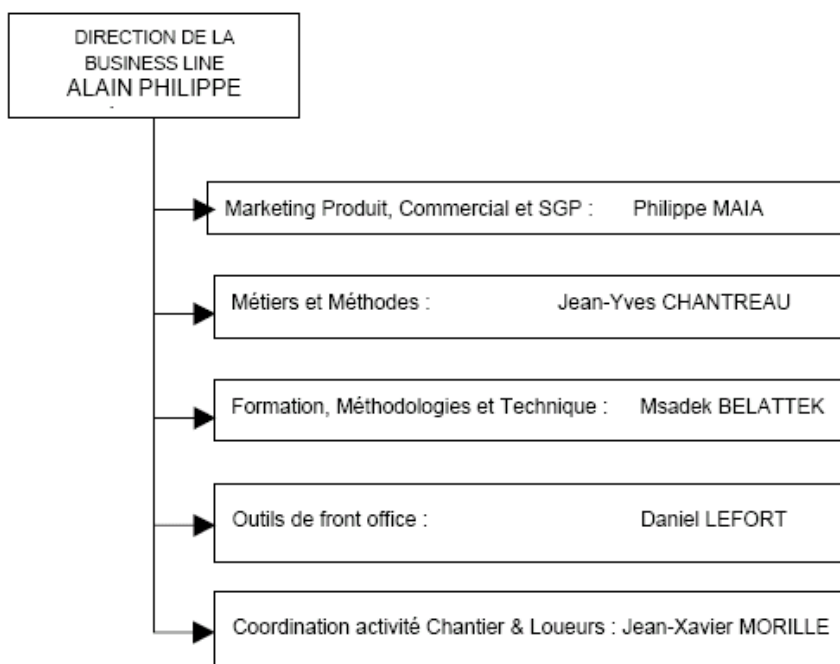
DIRECTION DE LA BUSINESS LINE
ALAIN PHILIPPE

Marketing Produit, Commercial et SGP : Philippe MAIA

Métiers et Méthodes : Jean-Yves CHANTREAU

Formation, Méthodologies et Technique : Msadek BELATTEK

Outils de front office : Daniel LEFORT

Coordination activité Chantier & Loueurs : Jean-Xavier MORILLE